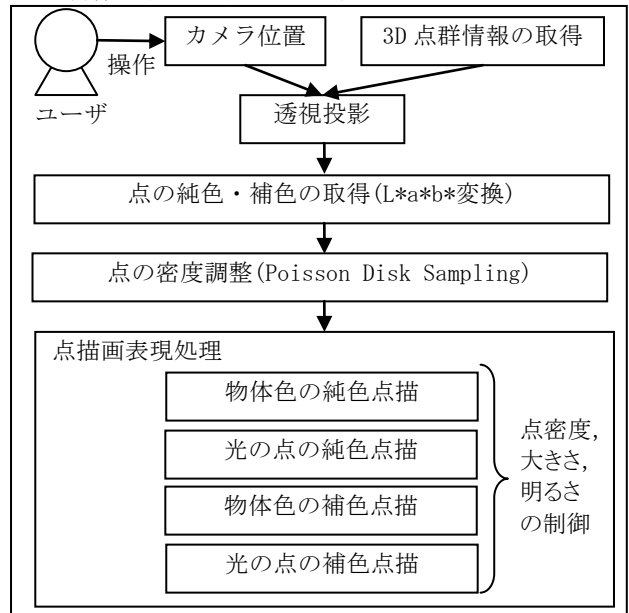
ユーザ

操作

カメラ位置

3D 点群情報の取得

透視投影

点の純色・補色の取得(L*a*b*変換)

点の密度調整(Poisson Disk Sampling)

点描画表現処理

物体色の純色点描

光の点の純色点描

物体色の補色点描

光の点の補色点描

点密度, 大きさ, 明るさの制御